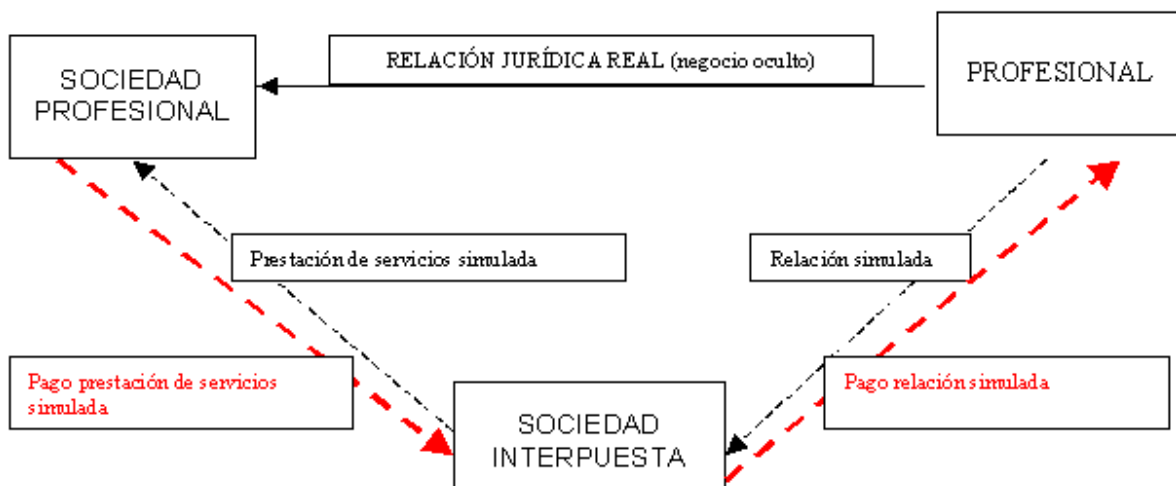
SOCIEDAD PROFESIONAL

RELACIÓN JURÍDICA REAL (negocio oculto)

PROFESIONAL

Prestación de servicios simulada

Relación simulada

Pago prestación de servicios simulada

SOCIEDAD INTERPUESTA

Pago relación simulada